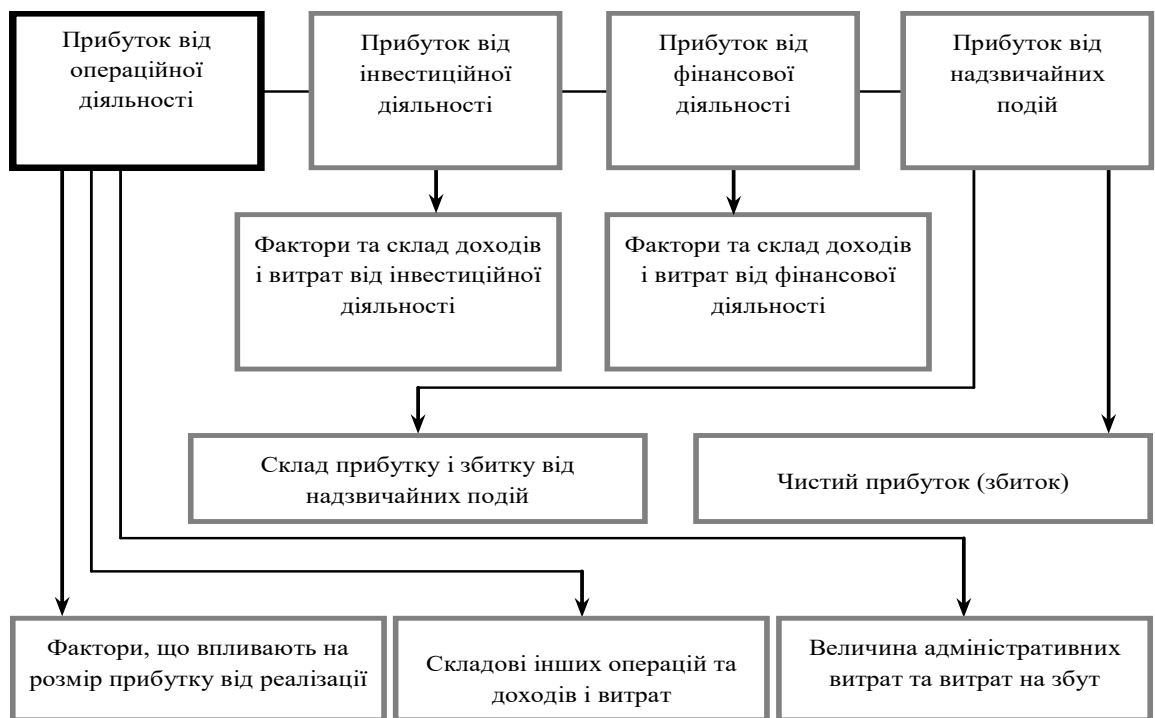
Прибуток від операційної діяльності

Прибуток від інвестиційної діяльності

Прибуток від фінансової діяльності

Прибуток від надзвичайних подій

Фактори та склад доходів і витрат від інвестиційної діяльності

Фактори та склад доходів і витрат від фінансової діяльності

Склад прибутку і збитку від надзвичайних подій

Чистий прибуток (збиток)

Фактори, що впливають на розмір прибутку від реалізації

Складові інших операцій та доходів і витрат

Величина адміністративних витрат та витрат на збут